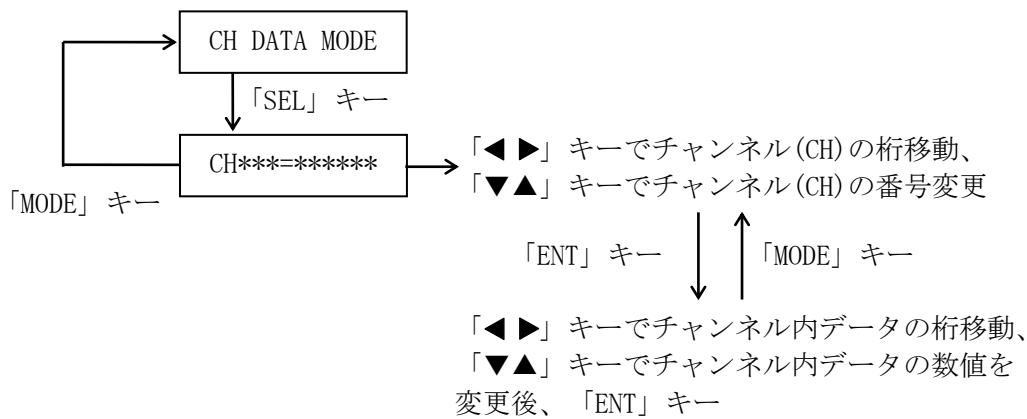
CH DATA MODE

「SEL」キー

CH***=******

「MODE」キー

「◀ ▶」キーでチャンネル(CH)の桁移動、
「▼▲」キーでチャンネル(CH)の番号変更

「ENT」キー

「MODE」キー

「◀ ▶」キーでチャンネル内データの桁移動、
「▼▲」キーでチャンネル内データの数値を
変更後、「ENT」キー